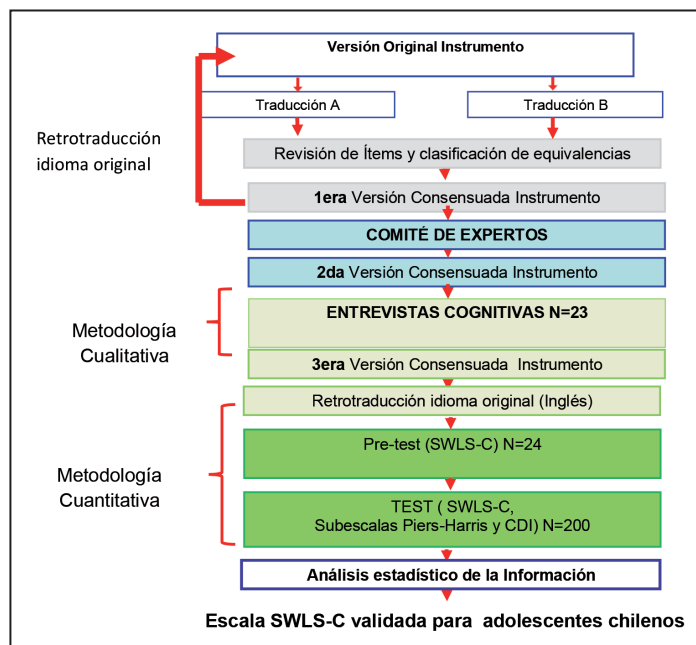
Versión Original Instrumento

Traducción A

Traducción B

Retrotraducción idioma original

Revisión de Ítems y clasificación de equivalencias

1era Versión Consensuada Instrumento

COMITÉ DE EXPERTOS

2da Versión Consensuada Instrumento

Metodología Cualitativa

ENTREVISTAS COGNITIVAS N=23

3era Versión Consensuada Instrumento

Retrotraducción idioma original (Inglés)

Metodología Cuantitativa

Pre-test (SWLS-C) N=24

TEST ( SWLS-C, Subescalas Piers-Harris y CDI) N=200

Análisis estadístico de la Información

Escala SWLS-C validada para adolescentes chilenos